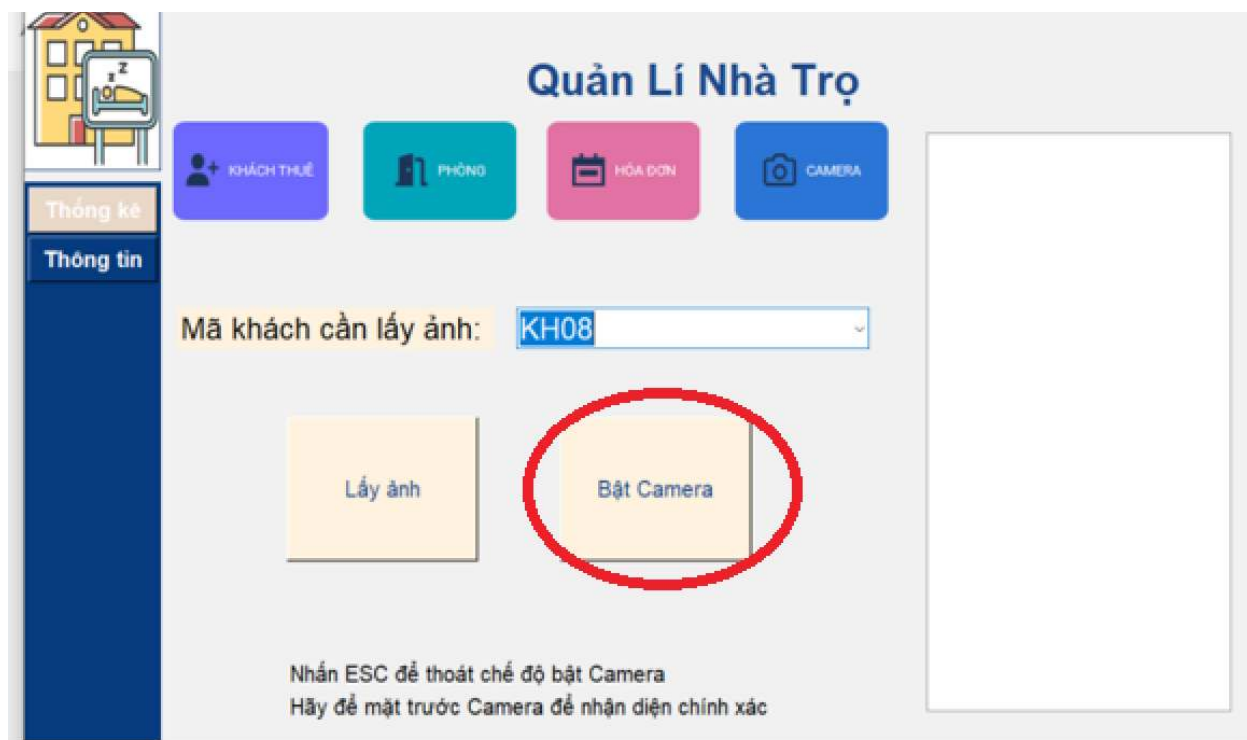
Quản Lí Nhà Trọ

KHÁCH THUÊ

PHÒNG

HÓA ĐƠN

CAMERA

Thống kê

Thông tin

Mã khách cần lấy ảnh:

KH08

Lấy ảnh

Bật Camera

Nhấn ESC để thoát chế độ bật Camera
Hãy để mặt trước Camera để nhận diện chính xác